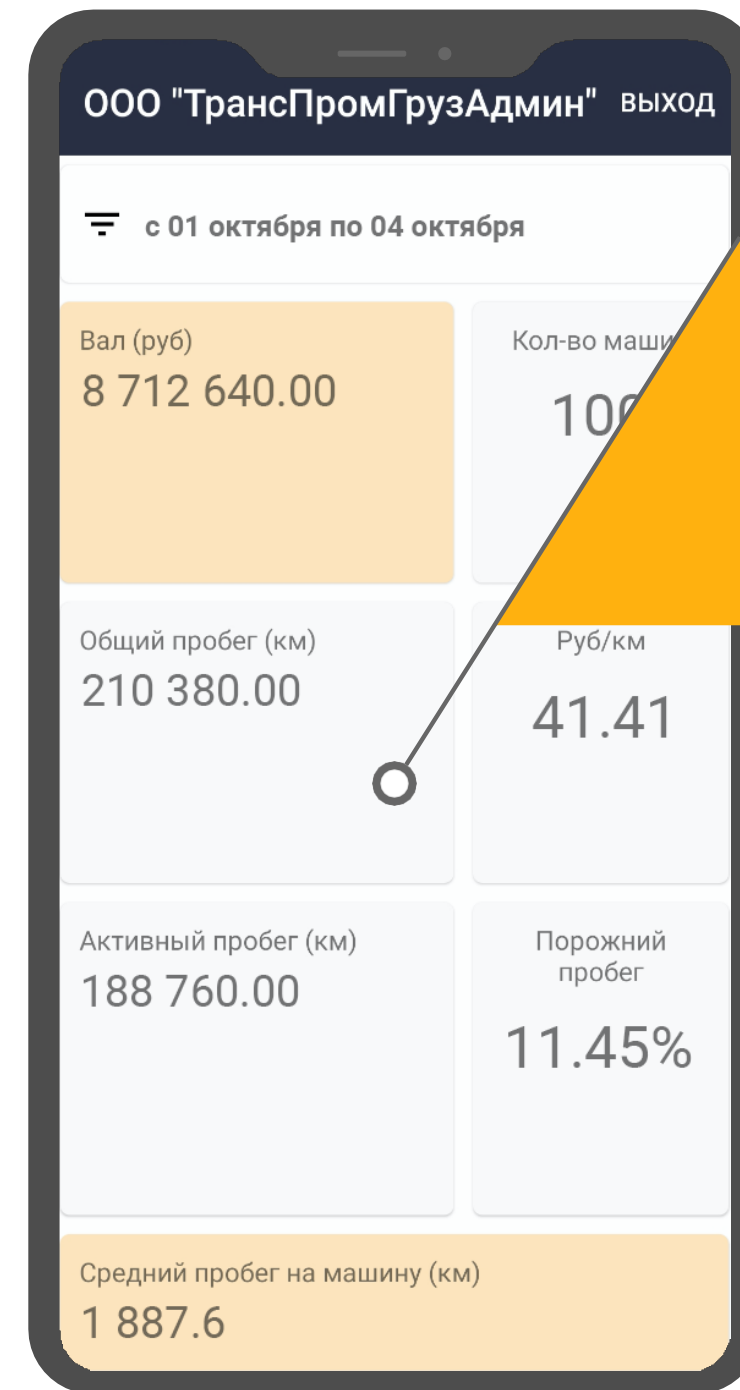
ООО "ТрансПромГрузАдмин" ВЫХОД

с 01 октября по 04 октября

Вал (руб)
8 712 640.00

Кол-во маши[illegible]
10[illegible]

Общий пробег (км)
210 380.00

Руб/км
41.41

Активный пробег (км)
188 760.00

Порожний пробег
11.45%

Средний пробег на машину (км)
1 887.6